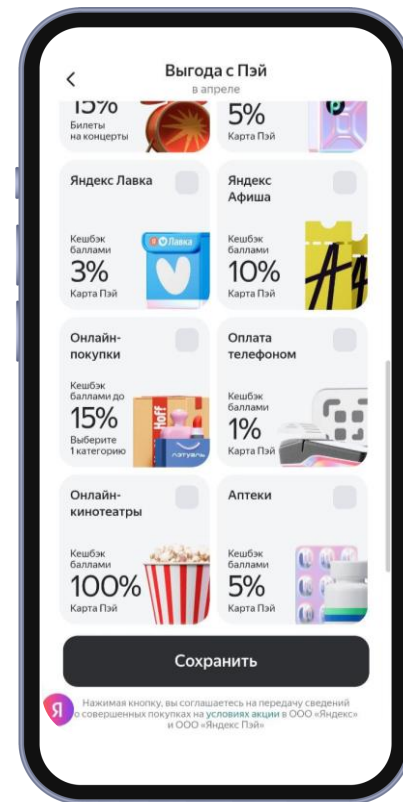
Выгода с Пэй
в апреле

15%
Билеты на концерты

5%
Карта Пэй

Яндекс Лавка
Кешбэк баллами
3%
Карта Пэй
Лавка

Яндекс Афиша
Кешбэк баллами
10%
Карта Пэй

Онлайн-покупки
Кешбэк баллами до
15%
Выберите 1 категорию
Hoff
ЛЭТУАЛЬ

Оплата телефоном
Кешбэк баллами
1%

Онлайн-кинотеатры
Кешбэк баллами
100%
Карта Пэй

Аптеки
Кешбэк баллами
5%
Карта Пэй

Сохранить

Я
Нажимая кнопку, вы соглашаетесь на передачу сведений о совершенных покупках на условиях акции в ООО «Яндекс» и ООО «Яндекс Пэй»